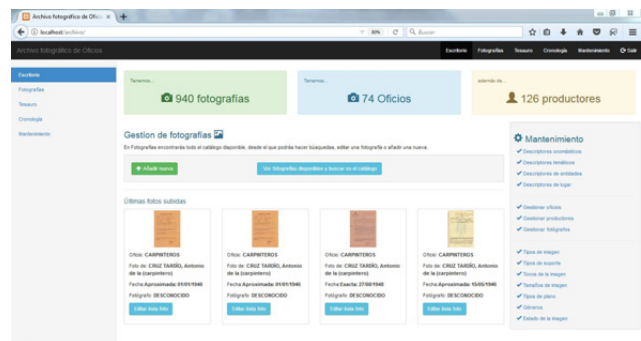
Archivo fotográfico de Ofici ×
localhost/archivo/
80%
Buscar

Archivo fotográfico de Oficios
Escritorio Fotografías Tesauro Cronología Mantenimiento Salir

Escritorio
Fotografías
Tesauro
Cronología
Mantenimiento

Tenemos...
940 fotografías

Tenemos...
74 Oficios

además de...
126 productores

Gestion de fotografías
En Fotografías encontrarás todo el catálogo disponible, desde el que podrás hacer búsquedas, editar una fotografía o añadir una nueva.

+ Añadir nueva
Ver fotografías disponibles y buscar en el catálogo

Últimas fotos subidas

Oficio: CARPINTEROS
Foto de: CRUZ TARIÑO, Antonio de la (carpintero)
Fecha Aproximada: 01/01/1946
Fotógrafo: DESCONOCIDO
Editar ésta foto

Oficio: CARPINTEROS
Foto de: CRUZ TARIÑO, Antonio de la (carpintero)
Fecha Aproximada: 01/01/1946
Fotógrafo: DESCONOCIDO
Editar ésta foto

Oficio: CARPINTEROS
Foto de: CRUZ TARIÑO, Antonio de la (carpintero)
Fecha Exacta: 27/08/1948
Fotógrafo: DESCONOCIDO
Editar ésta foto

Oficio: CARPINTEROS
Foto de: CRUZ TARIÑO, Antonio de la (carpintero)
Fecha Aproximada: 15/05/1946
Fotógrafo: DESCONOCIDO
Editar ésta foto

Mantenimiento
Descriptores onomásticos
Descriptores temáticos
Descriptores de entidades
Descriptores de lugar

Gestionar oficios
Gestionar productores
Gestionar fotógrafos

Tipos de imagen
Tipos de soporte
Tonos de la imagen
Tamaños de imagen
Tipos de plano
Géneros
Estado de la imagen